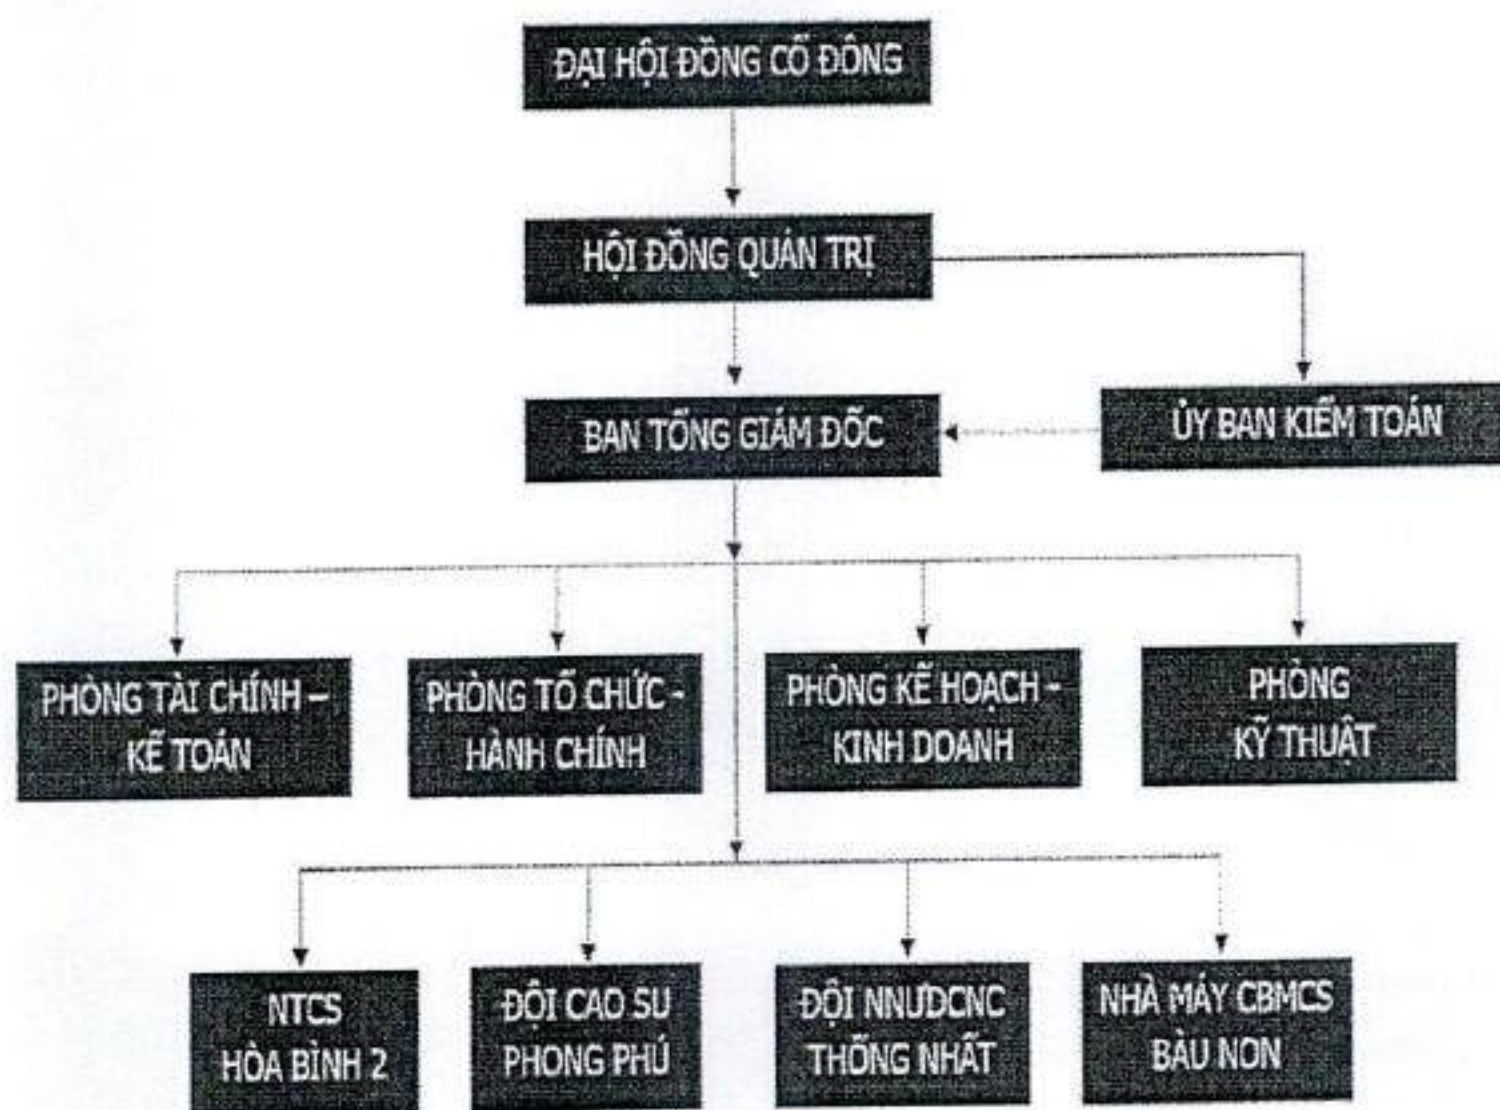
ĐẠI HỘI ĐỒNG CỔ ĐÔNG

HỘI ĐỒNG QUẢN TRỊ

BAN TỔNG GIÁM ĐỐC

ỦY BAN KIỂM TOÁN

PHÒNG TÀI CHÍNH – KẾ TOÁN

PHÒNG TỔ CHỨC - HÀNH CHÍNH

PHÒNG KẾ HOẠCH - KINH DOANH

PHÒNG KỸ THUẬT

NTCS HÒA BÌNH 2

ĐỘI CAO SU PHONG PHÚ

ĐỘI NNUDCNC THỐNG NHẤT

NHÀ MÁY CBMCS BÀU NON